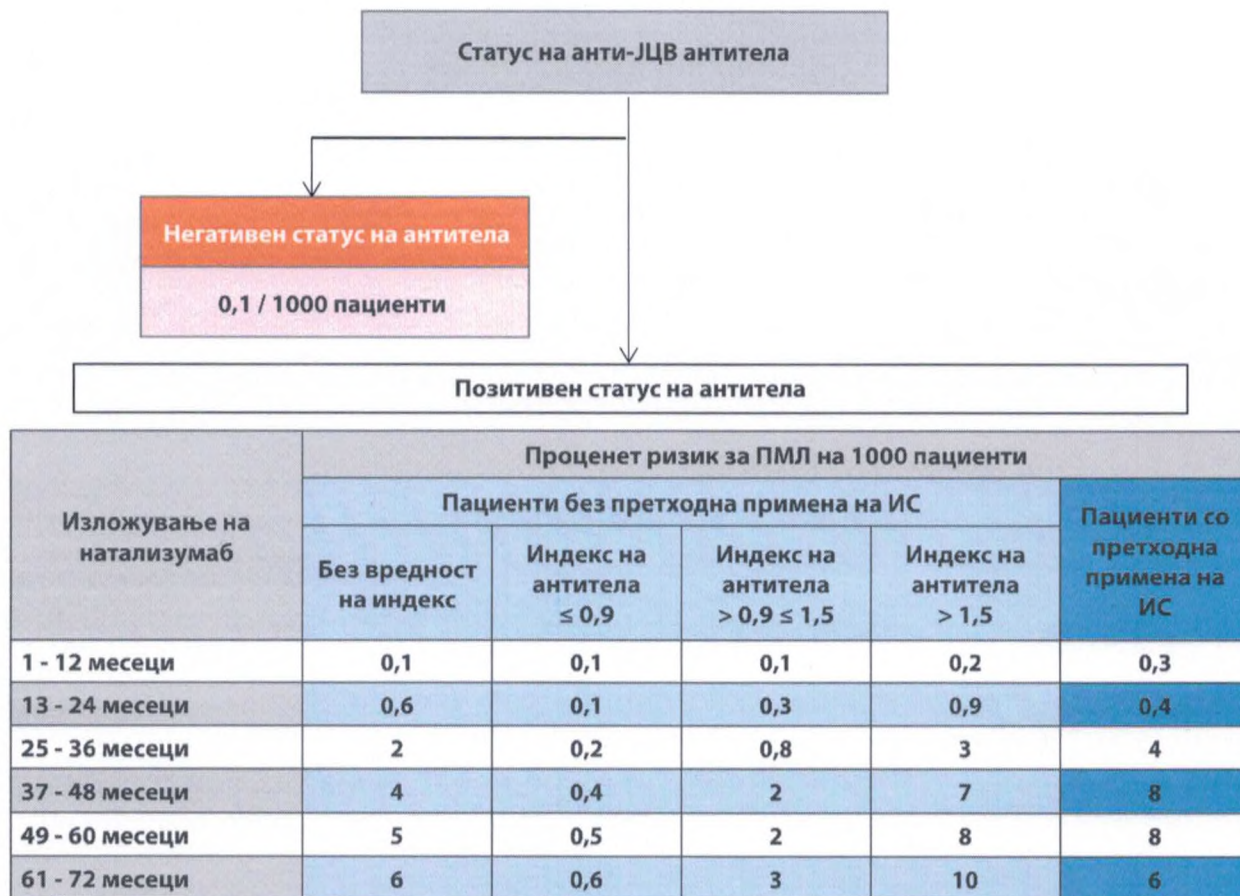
Статус на анти-JЦВ антитела

Негативен статус на антитела

0,1 / 1000 пациенти

Позитивен статус на антитела

| Изложување на натализумаб | Проценет ризик за ПМЛ на 1000 пациенти | | | | |
|---|---|---|---|---|---|
| | Пациенти без претходна примена на ИС | | | | Пациенти со претходна примена на ИС |
| | Без вредност на индекс | Индекс на антитела $\leq 0,9$ | Индекс на антитела $> 0,9 \leq 1,5$ | Индекс на антитела $> 1,5$ | |
| 1 - 12 месеци | 0,1 | 0,1 | 0,1 | 0,2 | 0,3 |
| 13 - 24 месеци | 0,6 | 0,1 | 0,3 | 0,9 | 0,4 |
| 25 - 36 месеци | 2 | 0,2 | 0,8 | 3 | 4 |
| 37 - 48 месеци | 4 | 0,4 | 2 | 7 | 8 |
| 49 - 60 месеци | 5 | 0,5 | 2 | 8 | 8 |
| 61 - 72 месеци | 6 | 0,6 | 3 | 10 | 6 |